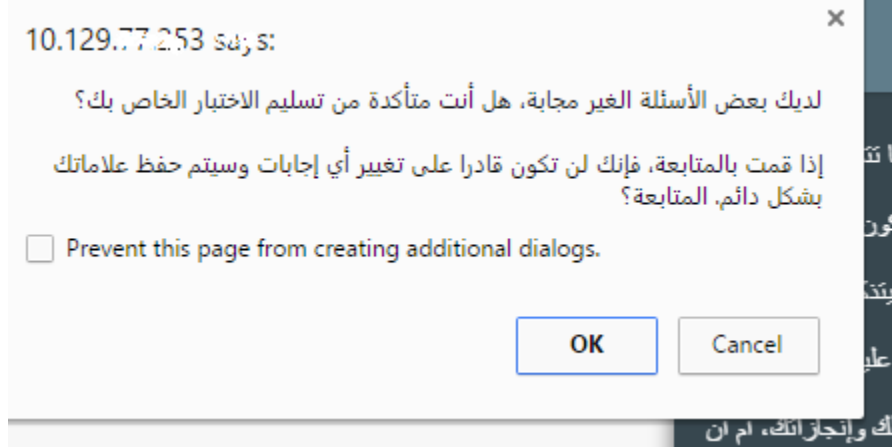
10.129.77.253 says:

×

لديك بعض الأسئلة الغير مجابة، هل أنت متأكدة من تسليم الاختبار الخاص بك؟

إذا قمت بالمتابعة، فإنك لن تكون قادرا على تغيير أي إجابات وسيتم حفظ علاماتك بشكل دائم, المتابعة؟

Prevent this page from creating additional dialogs.

OK

Cancel

ا تت

ون

تذ

علي

اك وإنجازاتك، ام ان